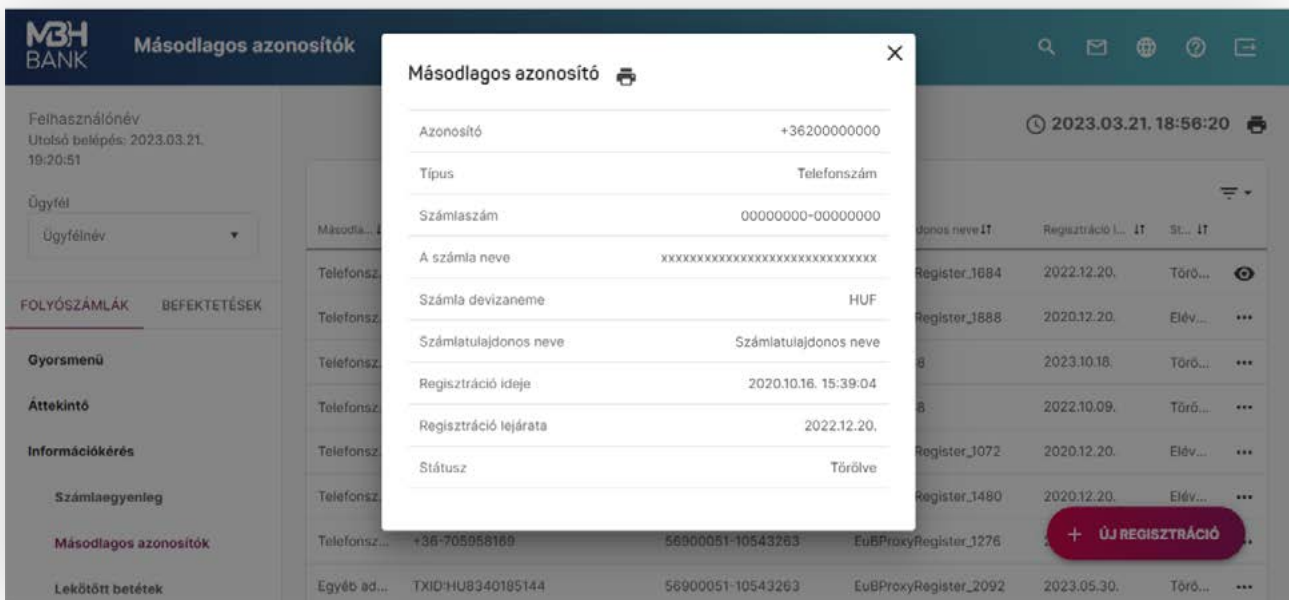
MBH BANK Másodlagos azonosítók

Felhasználónév
Utolsó belépés: 2023.03.21. 19:20:51

Ügyfél
Ügyfélnév

FOLYÓSZÁMLÁK BEFEKTETÉSEK

Gyorsmenü
Áttekintő
Információkérés
Számlaegyenleg
Másodlagos azonosítók
Lekötött betétek

2023.03.21. 18:56:20

| Másodla... | | | ...donos neve | Regisztráció l... | St... | |
|---|---|---|---|---|---|---|
| Telefonsz... | | | ...Register_1684 | 2022.12.20. | Törö... | |
| Telefonsz... | | | ...Register_1888 | 2020.12.20. | Elév... | ••• |
| Telefonsz... | | | ...8 | 2023.10.18. | Törö... | ••• |
| Telefonsz... | | | ...8 | 2022.10.09. | Törö... | ••• |
| Telefonsz... | | | ...Register_1072 | 2020.12.20. | Elév... | ••• |
| Telefonsz... | | | ...Register_1480 | 2020.12.20. | Elév... | ••• |
| Telefonsz... | +36-705958169 | 56900051-10543263 | EuBProxyRegister_1276 | | | |
| Egyéb ad... | TXID:HU8340185144 | 56900051-10543263 | EuBProxyRegister_2092 | 2023.05.30. | Törö... | ••• |

+ ÚJ REGISZTRÁCIÓ

Másodlagos azonosító

| | |
|---|---|
| Azonosító | +36200000000 |
| Típus | Telefonszám |
| Számlaszám | 00000000-00000000 |
| A számla neve | xxxxxxxxxxxxxxxxxxxxxxxxxxxxxx |
| Számla devizaneme | HUF |
| Számlatulajdonos neve | Számlatulajdonos neve |
| Regisztráció ideje | 2020.10.16. 15:39:04 |
| Regisztráció lejárata | 2022.12.20. |
| Státusz | Törölve |